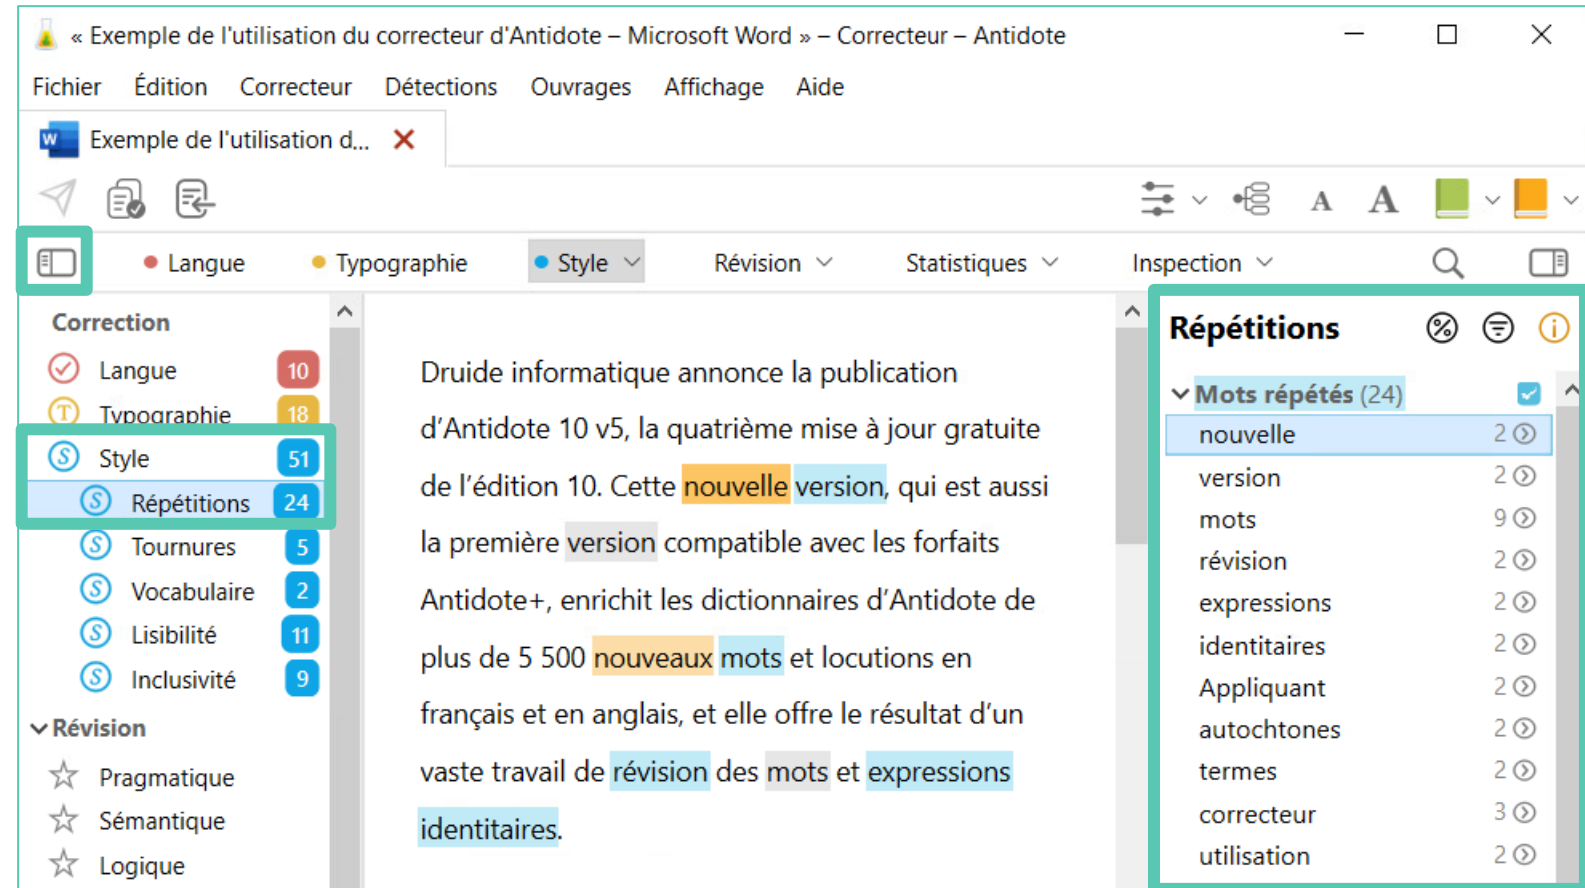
« Exemple de l'utilisation du correcteur d'Antidote – Microsoft Word » – Correcteur – Antidote

Fichier Édition Correcteur Détections Ouvrages Affichage Aide

Exemple de l'utilisation d...

Langue Typographie Style Révision Statistiques Inspection

Correction
Langue 10
Typographie 18
Style 51
Répétitions 24
Tournures 5
Vocabulaire 2
Lisibilité 11
Inclusivité 9
Révision
Pragmatique
Sémantique
Logique

Druide informatique annonce la publication d'Antidote 10 v5, la quatrième mise à jour gratuite de l'édition 10. Cette nouvelle version, qui est aussi la première version compatible avec les forfaits Antidote+, enrichit les dictionnaires d'Antidote de plus de 5 500 nouveaux mots et locutions en français et en anglais, et elle offre le résultat d'un vaste travail de révision des mots et expressions identitaires.

Répétitions
Mots répétés (24)

| | |
|---|---|
| nouvelle | 2 |
| version | 2 |
| mots | 9 |
| révision | 2 |
| expressions | 2 |
| identitaires | 2 |
| Appliquant | 2 |
| autochtones | 2 |
| termes | 2 |
| correcteur | 3 |
| utilisation | 2 |